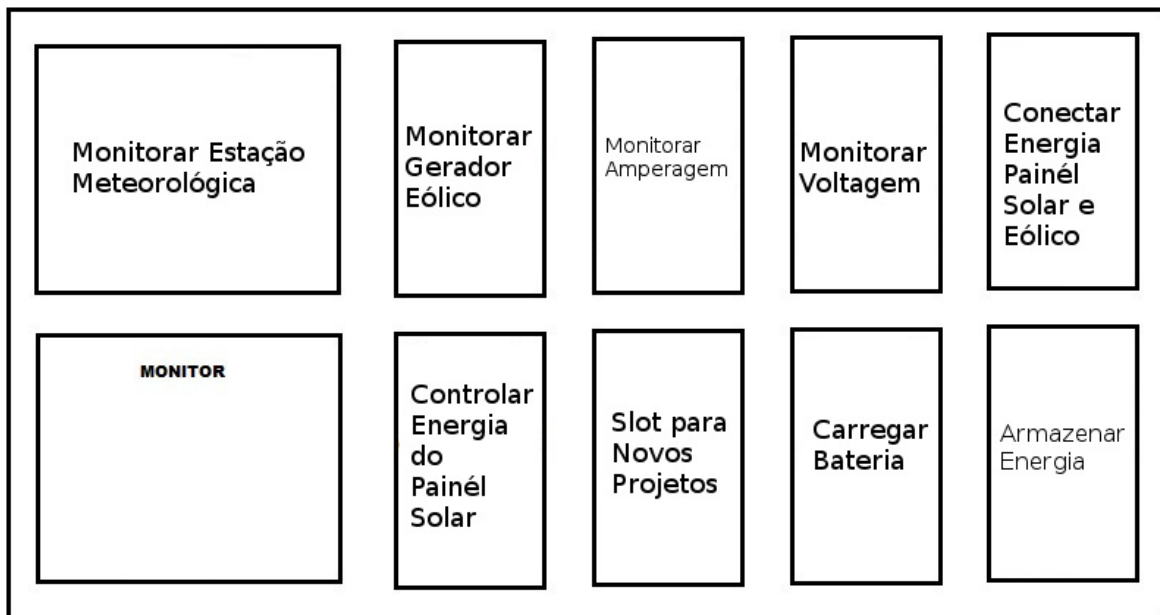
Monitorar Estação Meteorológica

Monitorar Gerador Eólico

Monitorar Amperagem

Monitorar Voltagem

Conectar Energia Painél Solar e Eólico

MONITOR

Controlar Energia do Painél Solar

Slot para Novos Projetos

Carregar Bateria

Armazenar Energia